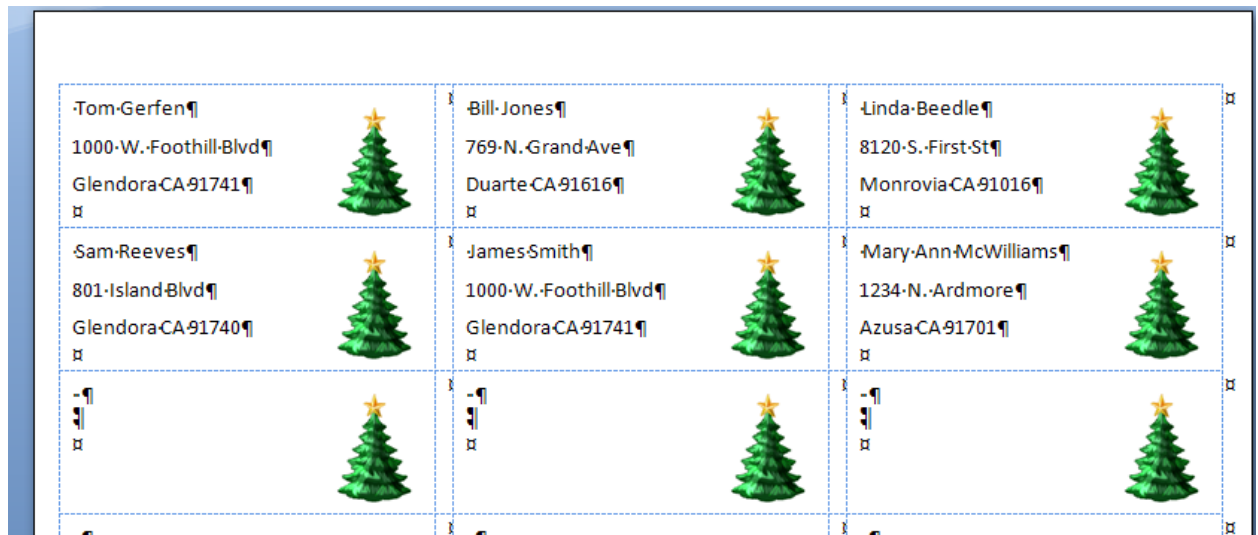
| | | |
|---|---|---|
| ·Tom·Gerfen¶<br>1000·W.·Foothill·Blvd¶<br>Glendora·CA·91741¶<br>¤ | ·Bill·Jones¶<br>769·N.·Grand·Ave¶<br>Duarte·CA·91616¶<br>¤ | ·Linda·Beedle¶<br>8120·S.·First·St¶<br>Monrovia·CA·91016¶<br>¤ |
| ·Sam·Reeves¶<br>801·Island·Blvd¶<br>Glendora·CA·91740¶<br>¤ | ·James·Smith¶<br>1000·W.·Foothill·Blvd¶<br>Glendora·CA·91741¶<br>¤ | ·Mary·Ann·McWilliams¶<br>1234·N.·Ardmore¶<br>Azusa·CA·91701¶<br>¤ |
| -¶<br>¶<br>¤ | -¶<br>¶<br>¤ | -¶<br>¶<br>¤ |